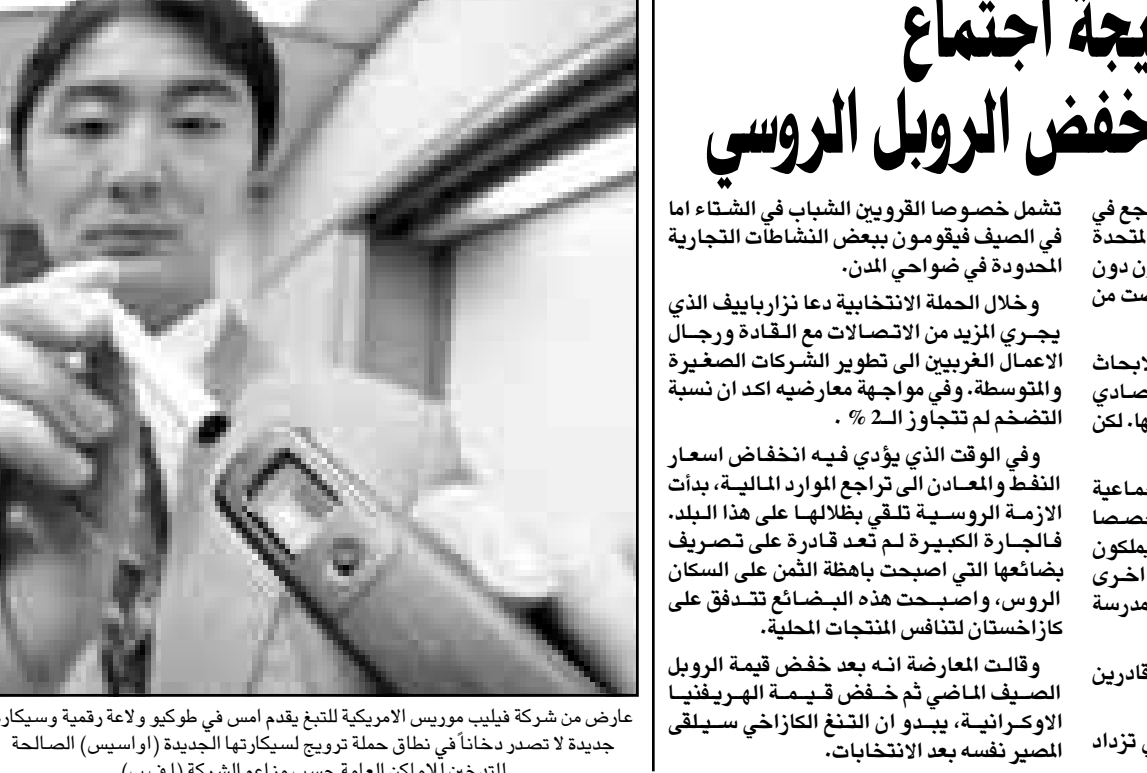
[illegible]يجة اجتماع
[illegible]خفض الروبل الروسي

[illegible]جع في
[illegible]لمتحدة
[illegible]ن دون
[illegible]ست من

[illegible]لابحاث
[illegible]صادي
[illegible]ها. لكن

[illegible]ماعية
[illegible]صوصا
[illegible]يملكون
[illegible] اخرى
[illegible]مدرسة

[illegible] قادرين

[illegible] تزداد

تشمل خصوصا القرويين الشباب في الشتاء اما في الصيف فيقومون ببعض النشاطات التجارية المحدودة في ضواحي المدن.

وخلال الحملة الانتخابية دعا نزارباييف الذي يجري المزيد من الاتصالات مع القادة ورجال الاعمال الغربيين الى تطوير الشركات الصغيرة والمتوسطة. وفي مواجهة معارضيه اكد ان نسبة التضخم لم تتجاوز الـ2 % .

وفي الوقت الذي يؤدي فيه انخفاض اسعار النفط والمعادن الى تراجع الموارد المالية، بدأت الازمة الروسية تلقي بظلالها على هذا البلد. فالجارة الكبيرة لم تعد قادرة على تصريف بضائعها التي اصبحت باهظة الثمن على السكان الروس، واصبحت هذه البضائع تتدفق على كازاخستان لتنافس المنتجات المحلية.

وقالت المعارضة انه بعد خفض قيمة الروبل الصيف الماضي ثم خفض قيمة الهريفنيا الاوكرانية، يبدو ان التنغ الكازاخي سيلقى المصير نفسه بعد الانتخابات.

عارض من شركة فيليب موريس الامريكية للتبغ يقدم امس في طوكيو ولاعة رقمية وسيكارة جديدة لا تصدر دخاناً في نطاق حملة ترويج لسيكارتها الجديدة (اواسيس) الصالحة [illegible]